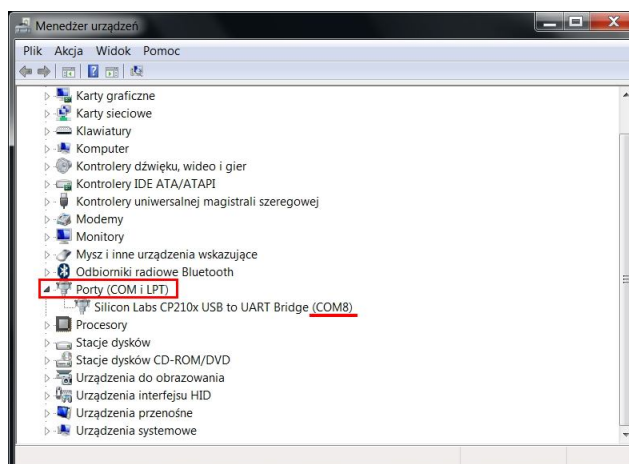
Menedżer urządzeń

Plik Akcja Widok Pomoc

Karty graficzne
Karty sieciowe
Klawiatury
Komputer
Kontrolery dźwięku, wideo i gier
Kontrolery IDE ATA/ATAPI
Kontrolery uniwersalnej magistrali szeregowej
Modemy
Monitory
Mysz i inne urządzenia wskazujące
Odbiorniki radiowe Bluetooth
Porty (COM i LPT)
Silicon Labs CP210x USB to UART Bridge (COM8)
Procesory
Stacje dysków
Stacje dysków CD-ROM/DVD
Urządzenia do obrazowania
Urządzenia interfejsu HID
Urządzenia przenośne
Urządzenia systemowe